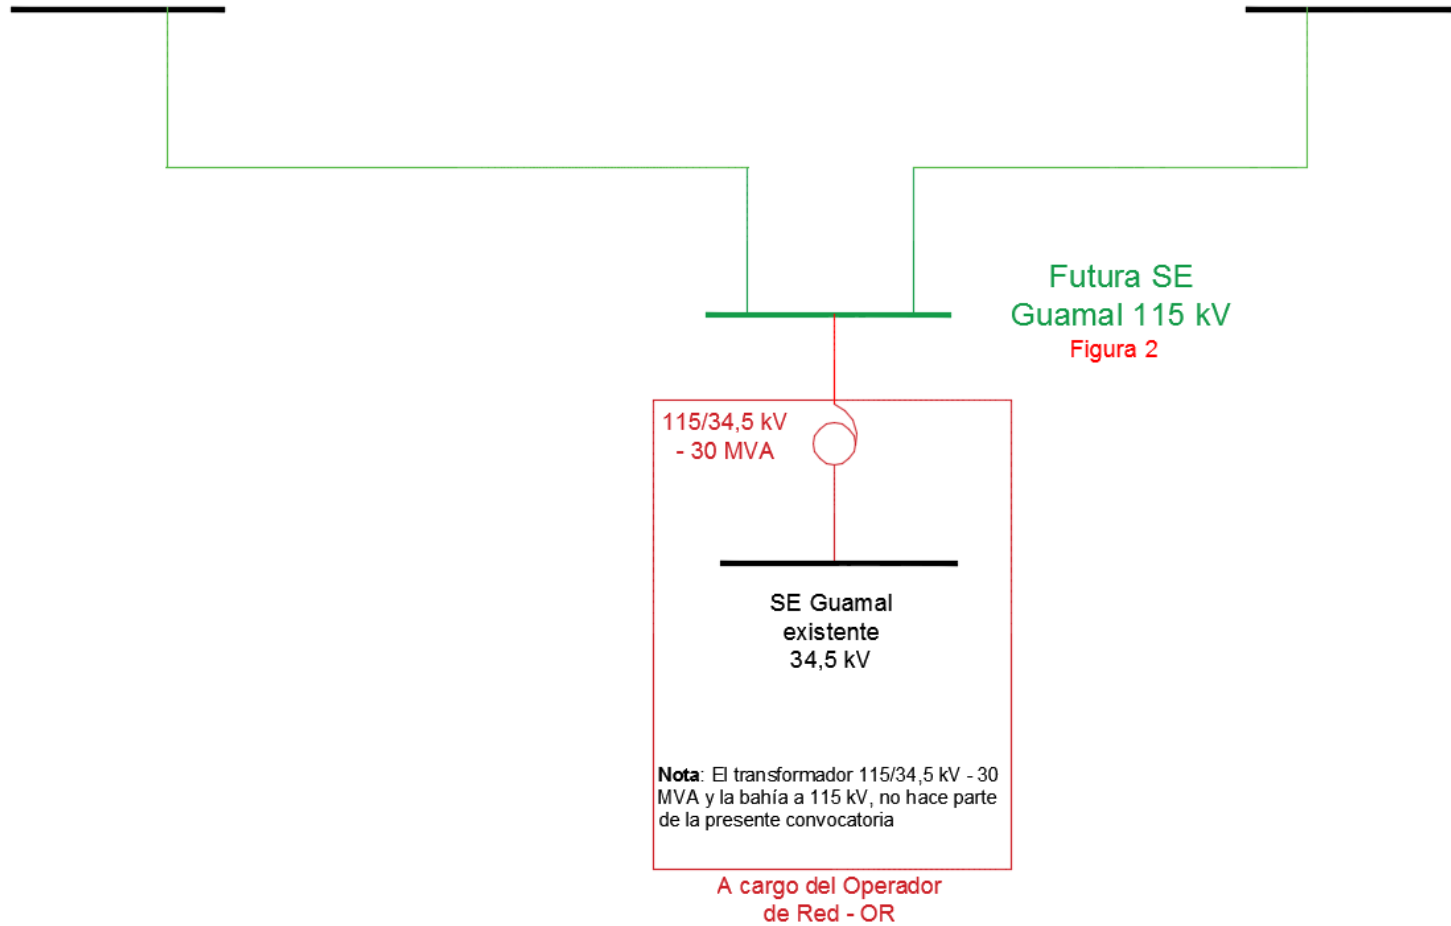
Futura SE
Guamal 115 kV
Figura 2

115/34,5 kV
- 30 MVA

SE Guamal
existente
34,5 kV

Nota: El transformador 115/34,5 kV - 30 MVA y la bahía a 115 kV, no hace parte de la presente convocatoria

A cargo del Operador
de Red - OR